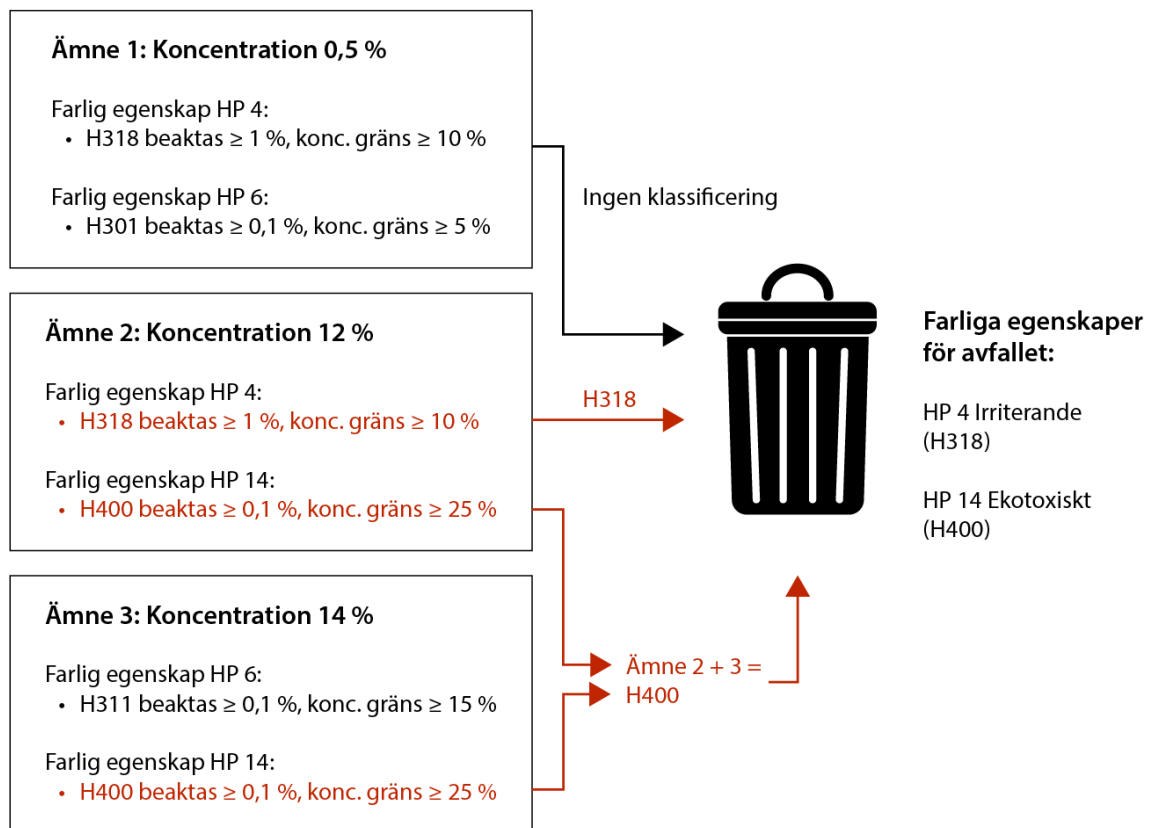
Ämne 1: Koncentration 0,5 %

Farlig egenskap HP 4:
• H318 beaktas ≥ 1 %, konc. gräns ≥ 10 %

Farlig egenskap HP 6:
• H301 beaktas ≥ 0,1 %, konc. gräns ≥ 5 %

Ingen klassificering

Ämne 2: Koncentration 12 %

Farlig egenskap HP 4:
• H318 beaktas ≥ 1 %, konc. gräns ≥ 10 %

H318

Farlig egenskap HP 14:
• H400 beaktas ≥ 0,1 %, konc. gräns ≥ 25 %

Ämne 3: Koncentration 14 %

Farlig egenskap HP 6:
• H311 beaktas ≥ 0,1 %, konc. gräns ≥ 15 %

Farlig egenskap HP 14:
• H400 beaktas ≥ 0,1 %, konc. gräns ≥ 25 %

Ämne 2 + 3 = H400

Farliga egenskaper för avfallet:

HP 4 Irriterande (H318)

HP 14 Ekotoxiskt (H400)